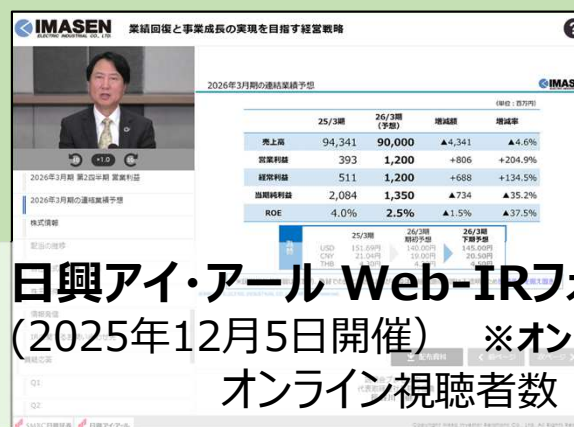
IMASEN ELECTRIC INDUSTRIAL CO., LTD.

業績回復と事業成長の実現を目指す経営戦略

1.0

2026年3月期 第2四半期 営業利益

2026年3月期の連結業績予想

株式情報

配当の推移

2026年3月期の連結業績予想

IMASEN

(単位：百万円)

| | 25/3期 | 26/3期 (予想) | 増減額 | 増減率 |
|---|---|---|---|---|
| 売上高 | 94,341 | 90,000 | ▲4,341 | ▲4.6% |
| 営業利益 | 393 | 1,200 | +806 | +204.9% |
| 経常利益 | 511 | 1,200 | +688 | +134.5% |
| 当期純利益 | 2,084 | 1,350 | ▲734 | ▲35.2% |
| ROE | 4.0% | 2.5% | ▲1.5% | ▲37.5% |

| | 25/3期 | 26/3期 期初予想 | 26/3期 下期予想 |
|---|---|---|---|
| USD | 151.69円 | 140.00円 | 145.00円 |
| CNY | 21.04円 | 19.00円 | 20.50円 |
| THB | 4.20円 | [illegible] | 4.50円 |

日興アイ・アール Web-IRフ

(2025年12月5日開催)　※オン

オンライン視聴者数

情報動画

Q1

Q2

配布資料

前ページ

次ページ

SMBC日興証券

日興アイ・アール

Copyright Nikko Investor Relations Co., Ltd. All Rights Reserved.